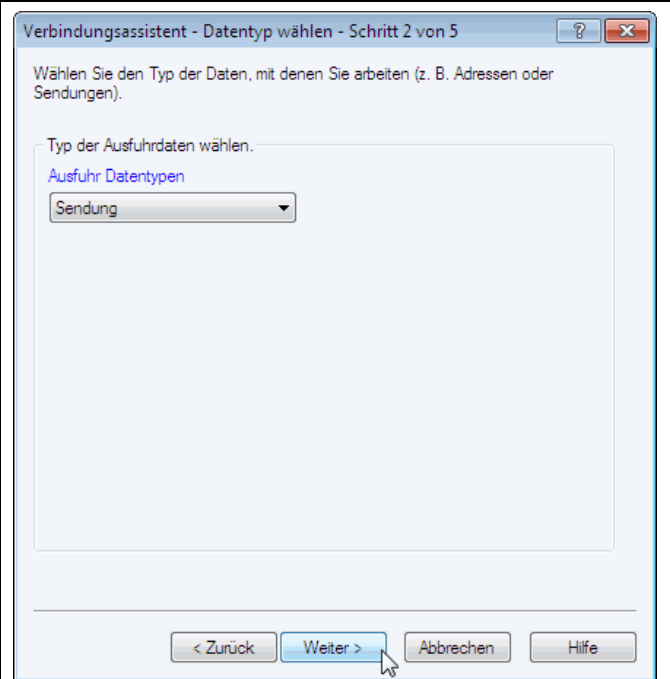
Verbindungsassistent - Datentyp wählen - Schritt 2 von 5

?

Wählen Sie den Typ der Daten, mit denen Sie arbeiten (z. B. Adressen oder Sendungen).

Typ der Ausfuhrdaten wählen.

Ausfuhr Datentypen

Sendung

< Zurück

Weiter >

Abbrechen

Hilfe